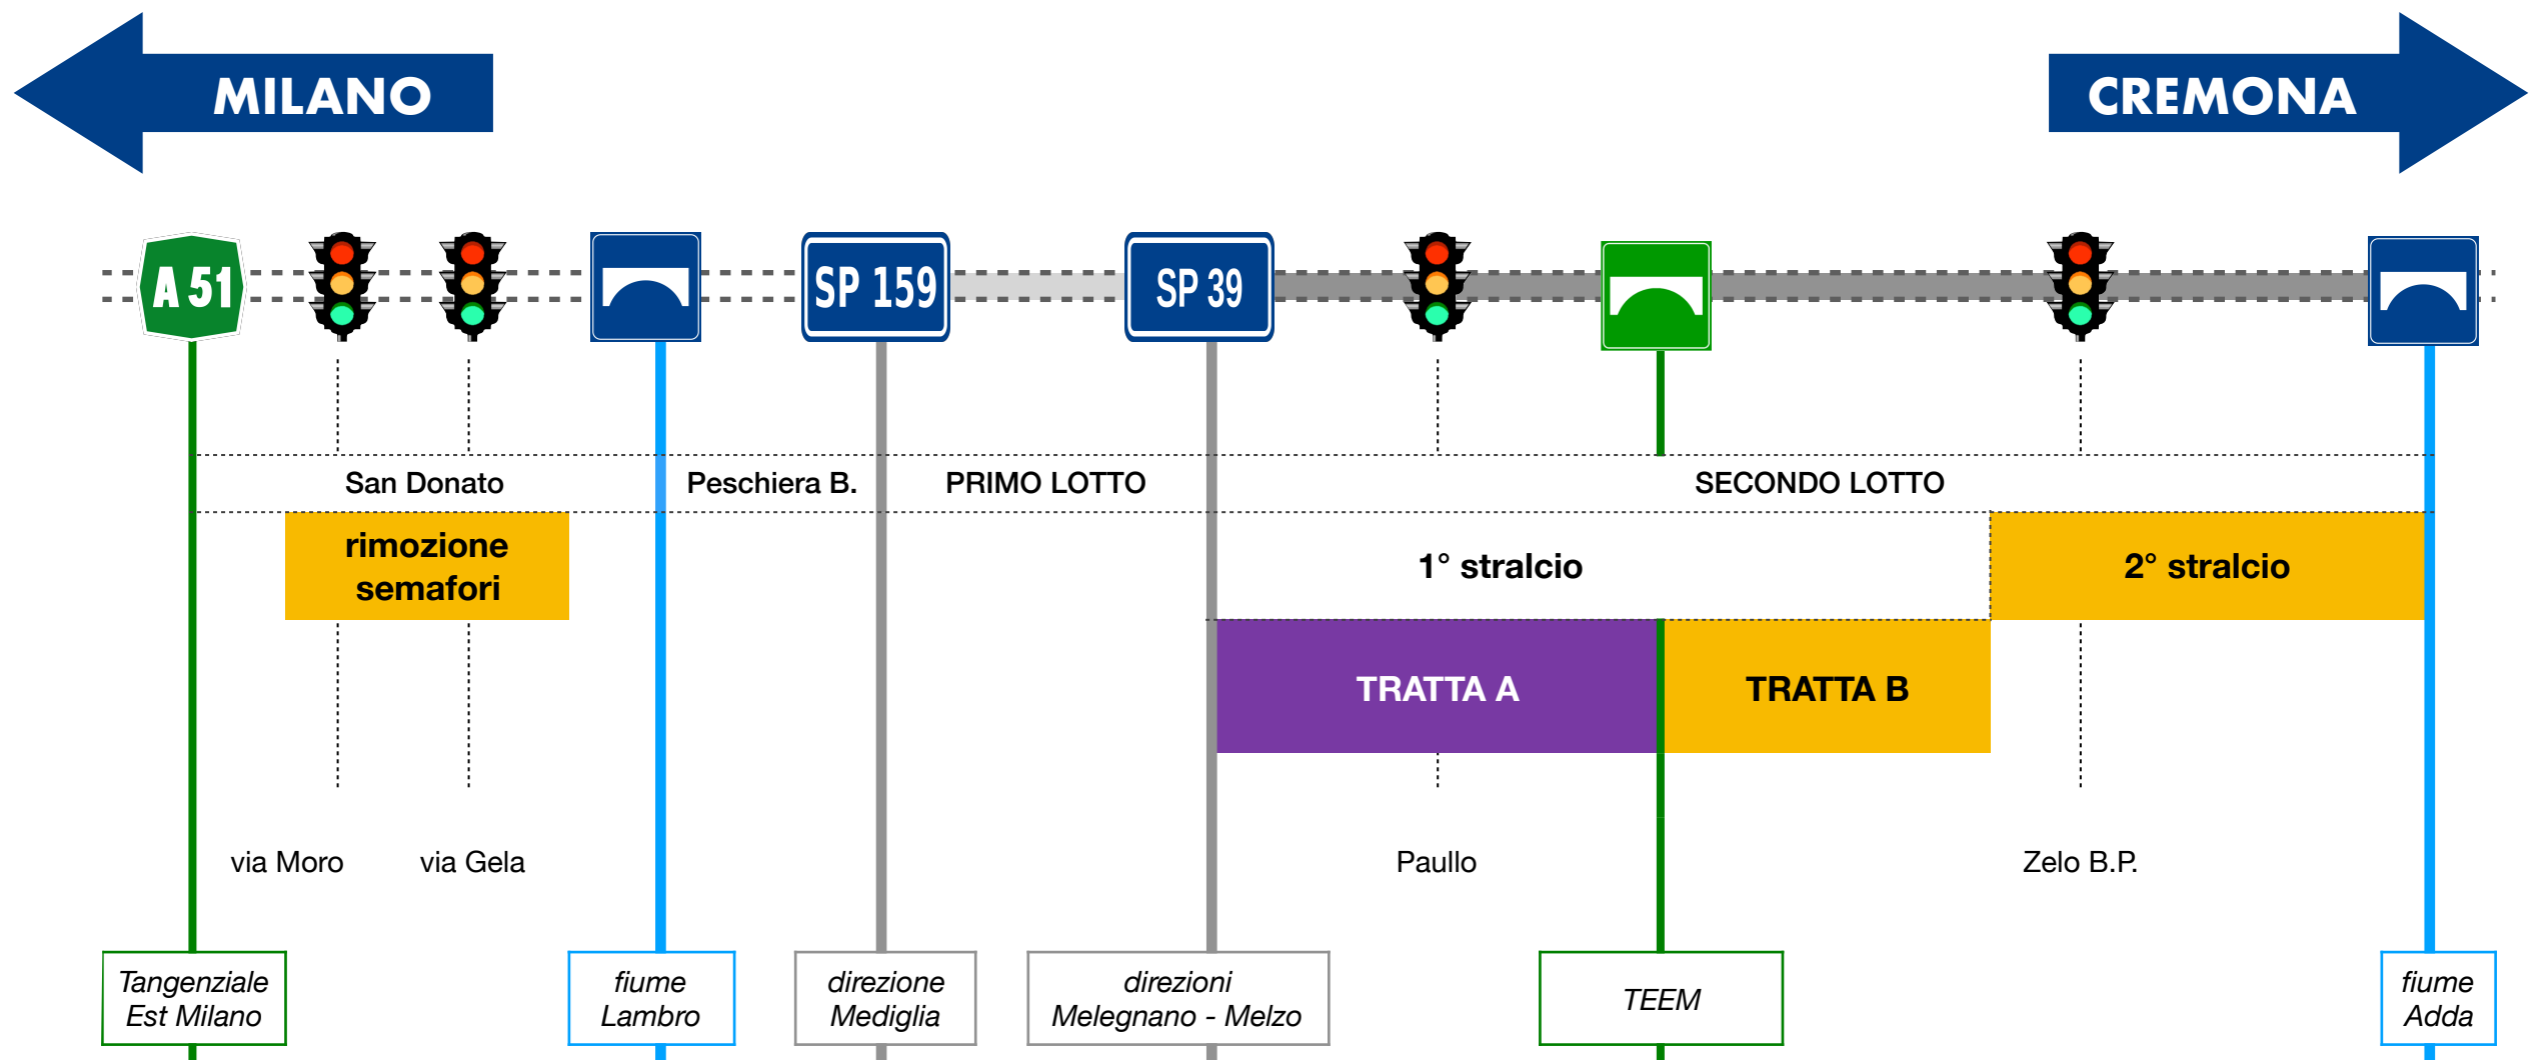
MILANO

CREMONA

A 51

SP 159

SP 39

San Donato

Peschiera B.

PRIMO LOTTO

SECONDO LOTTO

rimozione semafori

1° stralcio

2° stralcio

TRATTA A

TRATTA B

via Moro

via Gela

Paullo

Zelo B.P.

Tangenziale Est Milano

fiume Lambro

direzione Mediglia

direzioni Melegnano - Melzo

TEEM

fiume Adda